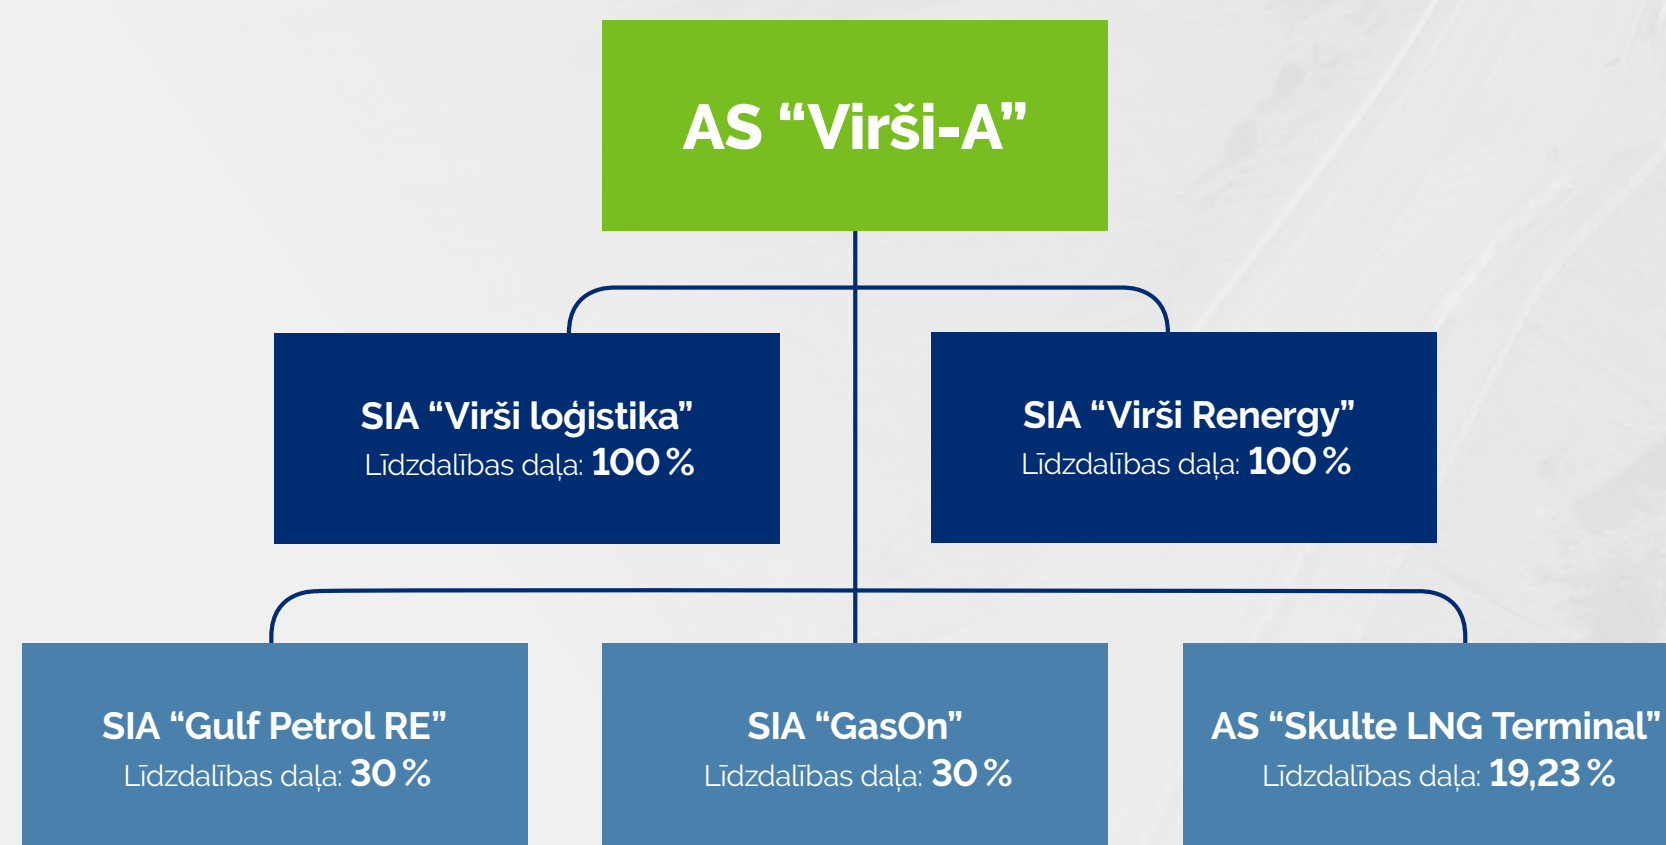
AS “Virši-A”

SIA “Virši loģistika”
Līdzdalības daļa: 100 %

SIA “Virši Renergy”
Līdzdalības daļa: 100 %

SIA “Gulf Petrol RE”
Līdzdalības daļa: 30 %

SIA “GasOn”
Līdzdalības daļa: 30 %

AS “Skulte LNG Terminal”
Līdzdalības daļa: 19,23 %